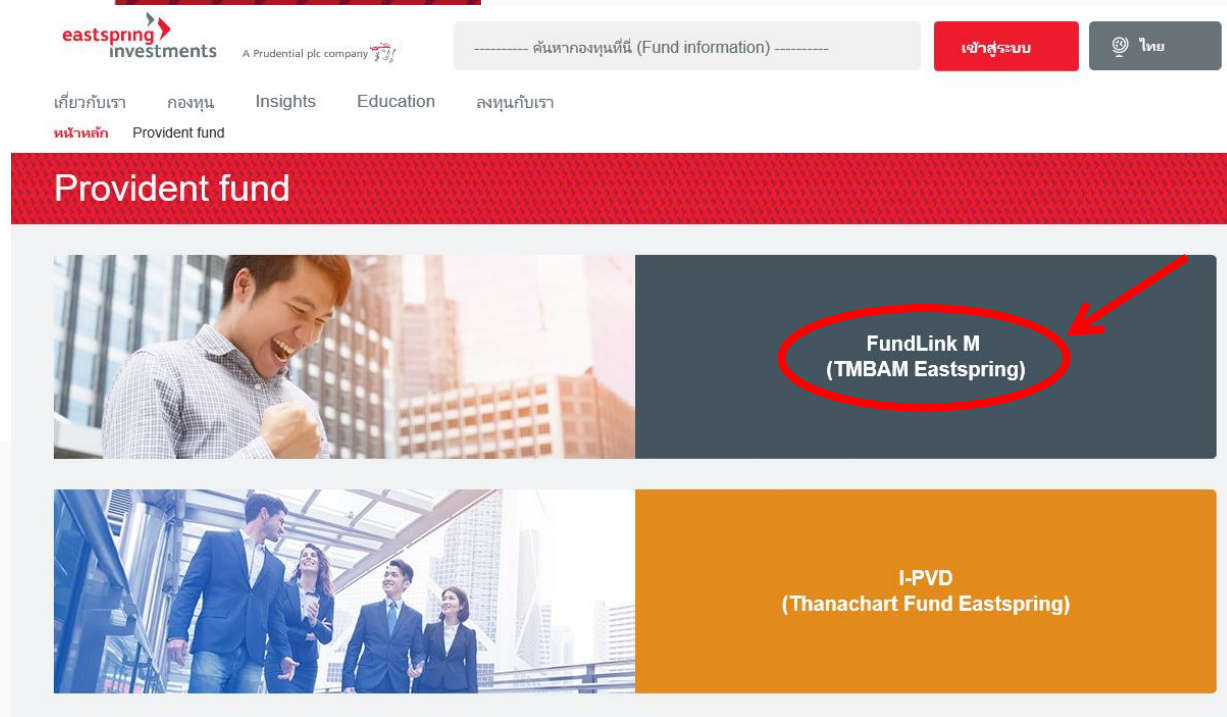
eastspring investments A Prudential plc company

---------- ค้นหากองทุนที่นี่ (Fund information) ----------

เข้าสู่ระบบ

ไทย

เกี่ยวกับเรา กองทุน Insights Education ลงทุนกับเรา

หน้าหลัก Provident fund

Provident fund

FundLink M (TMBAM Eastspring)

I-PVD (Thanachart Fund Eastspring)